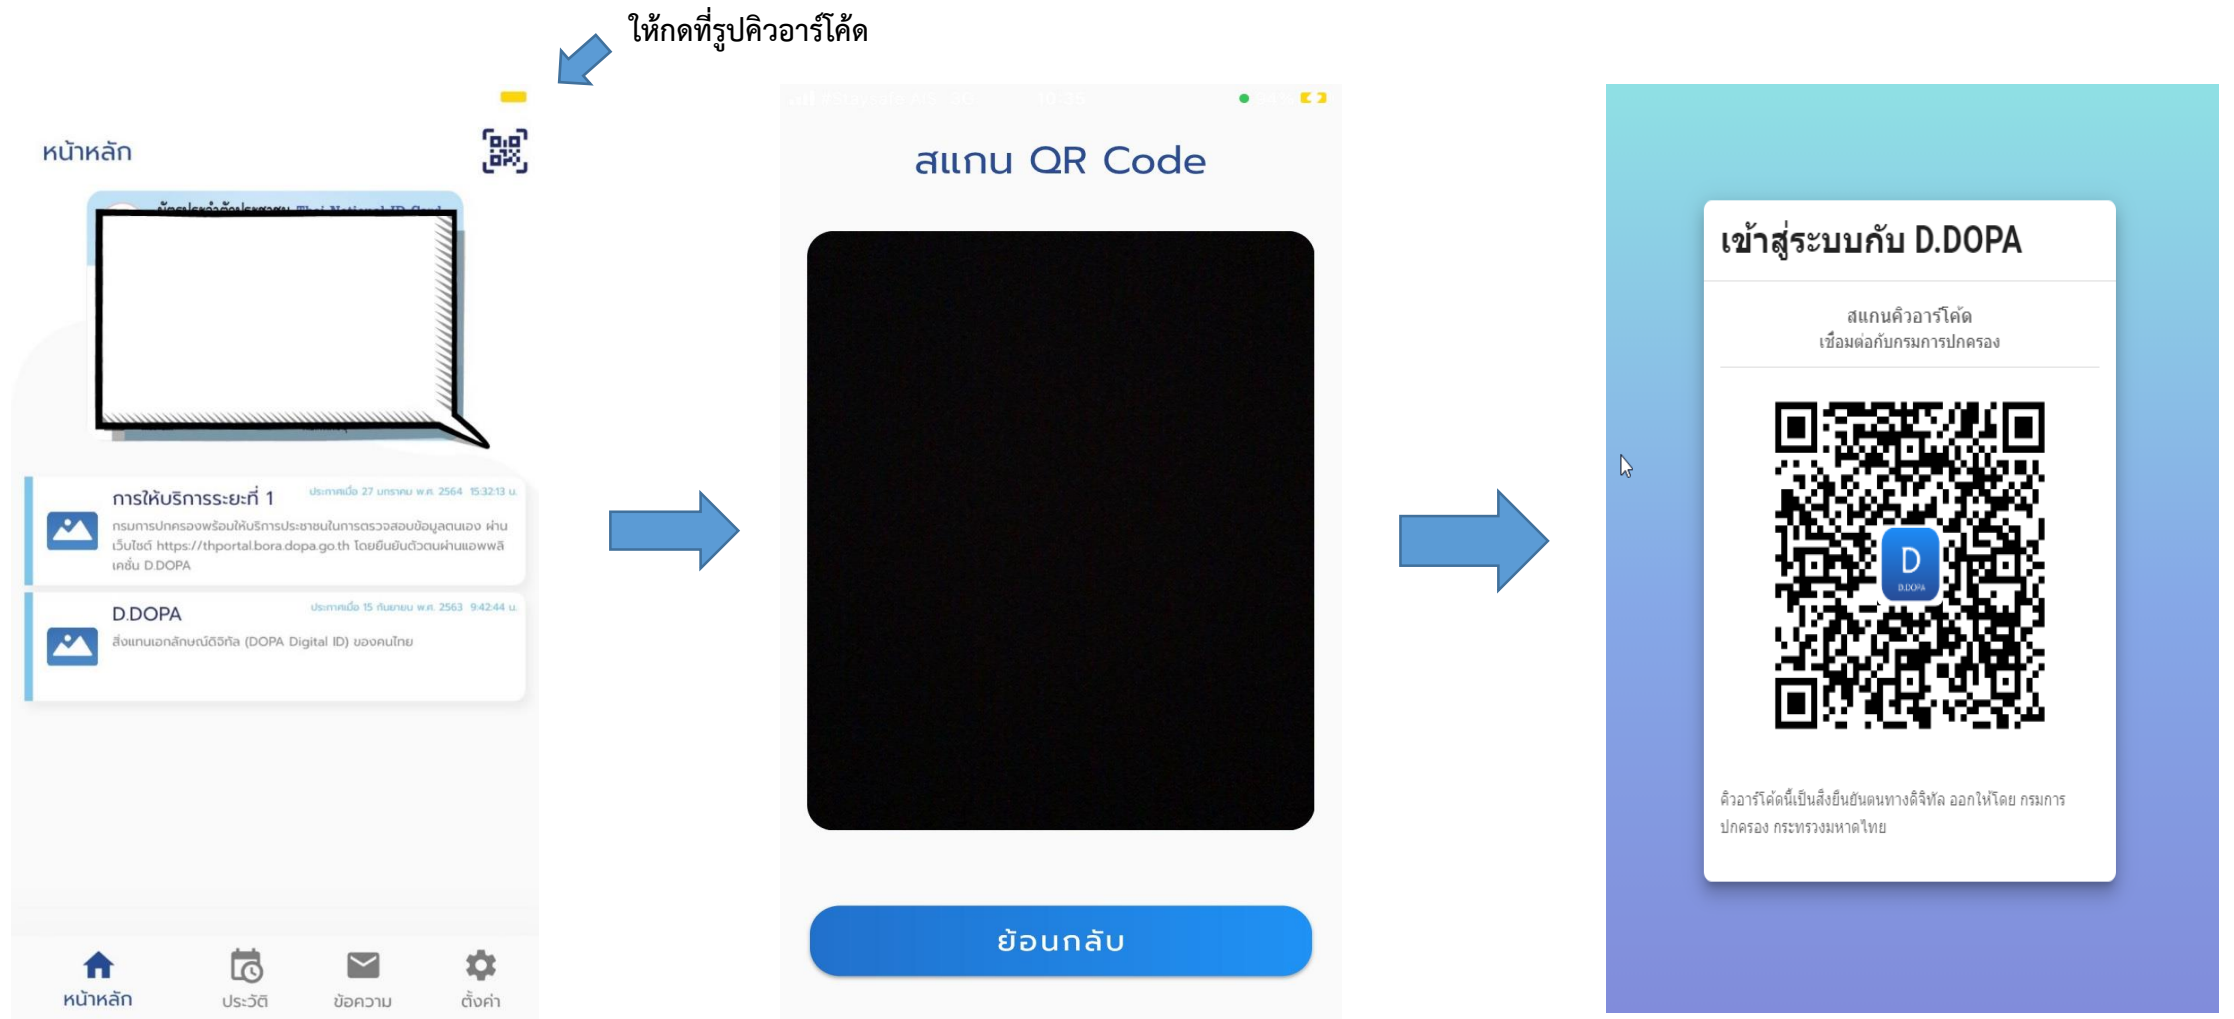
ให้กดที่รูปคิวอาร์โค้ด

หน้าหลัก

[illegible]

การให้บริการระยะที่ 1
ประกาศเมื่อ 27 มกราคม พ.ศ. 2564 15:32:13 น.
กรมการปกครองพร้อมให้บริการประชาชนในการตรวจสอบข้อมูลตนเอง ผ่านเว็บไซต์ https://thportal.bora.dopa.go.th โดยยืนยันตัวตนผ่านแอพพลิเคชั่น D.DOPA

D.DOPA
ประกาศเมื่อ 15 กันยายน พ.ศ. 2563 9:42:44 น.
สิ่งแทนเอกลักษณ์ดิจิทัล (DOPA Digital ID) ของคนไทย

หน้าหลัก
ประวัติ
ข้อความ
ตั้งค่า

สแกน QR Code

ย้อนกลับ

เข้าสู่ระบบกับ D.DOPA

สแกนคิวอาร์โค้ด
เชื่อมต่อกับกรมการปกครอง

D
D.DOPA

คิวอาร์โค้ดนี้เป็นสิ่งยืนยันตนทางดิจิทัล ออกให้โดย กรมการปกครอง กระทรวงมหาดไทย